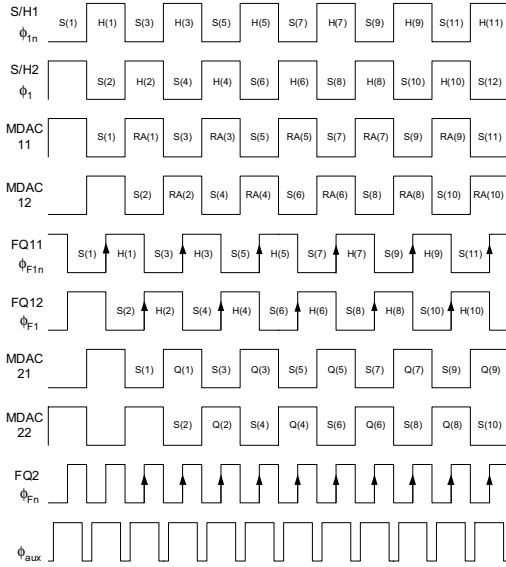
S/H1
$\phi_{1n}$ S(1) H(1) S(3) H(3) S(5) H(5) S(7) H(7) S(9) H(9) S(11) H(11)

S/H2
$\phi_1$ S(2) H(2) S(4) H(4) S(6) H(6) S(8) H(8) S(10) H(10) S(12)

MDAC
11 S(1) RA(1) S(3) RA(3) S(5) RA(5) S(7) RA(7) S(9) RA(9) S(11)

MDAC
12 S(2) RA(2) S(4) RA(4) S(6) RA(6) S(8) RA(8) S(10) RA(10)

FQ11
$\phi_{F1n}$ S(1) H(1) S(3) H(3) S(5) H(5) S(7) H(7) S(9) H(9) S(11)

FQ12
$\phi_{F1}$ S(2) H(2) S(4) H(4) S(6) H(6) S(8) H(8) S(10) H(10)

MDAC
21 S(1) Q(1) S(3) Q(3) S(5) Q(5) S(7) Q(7) S(9) Q(9)

MDAC
22 S(2) Q(2) S(4) Q(4) S(6) Q(6) S(8) Q(8) S(10)

FQ2
$\phi_{Fn}$

$\phi_{aux}$